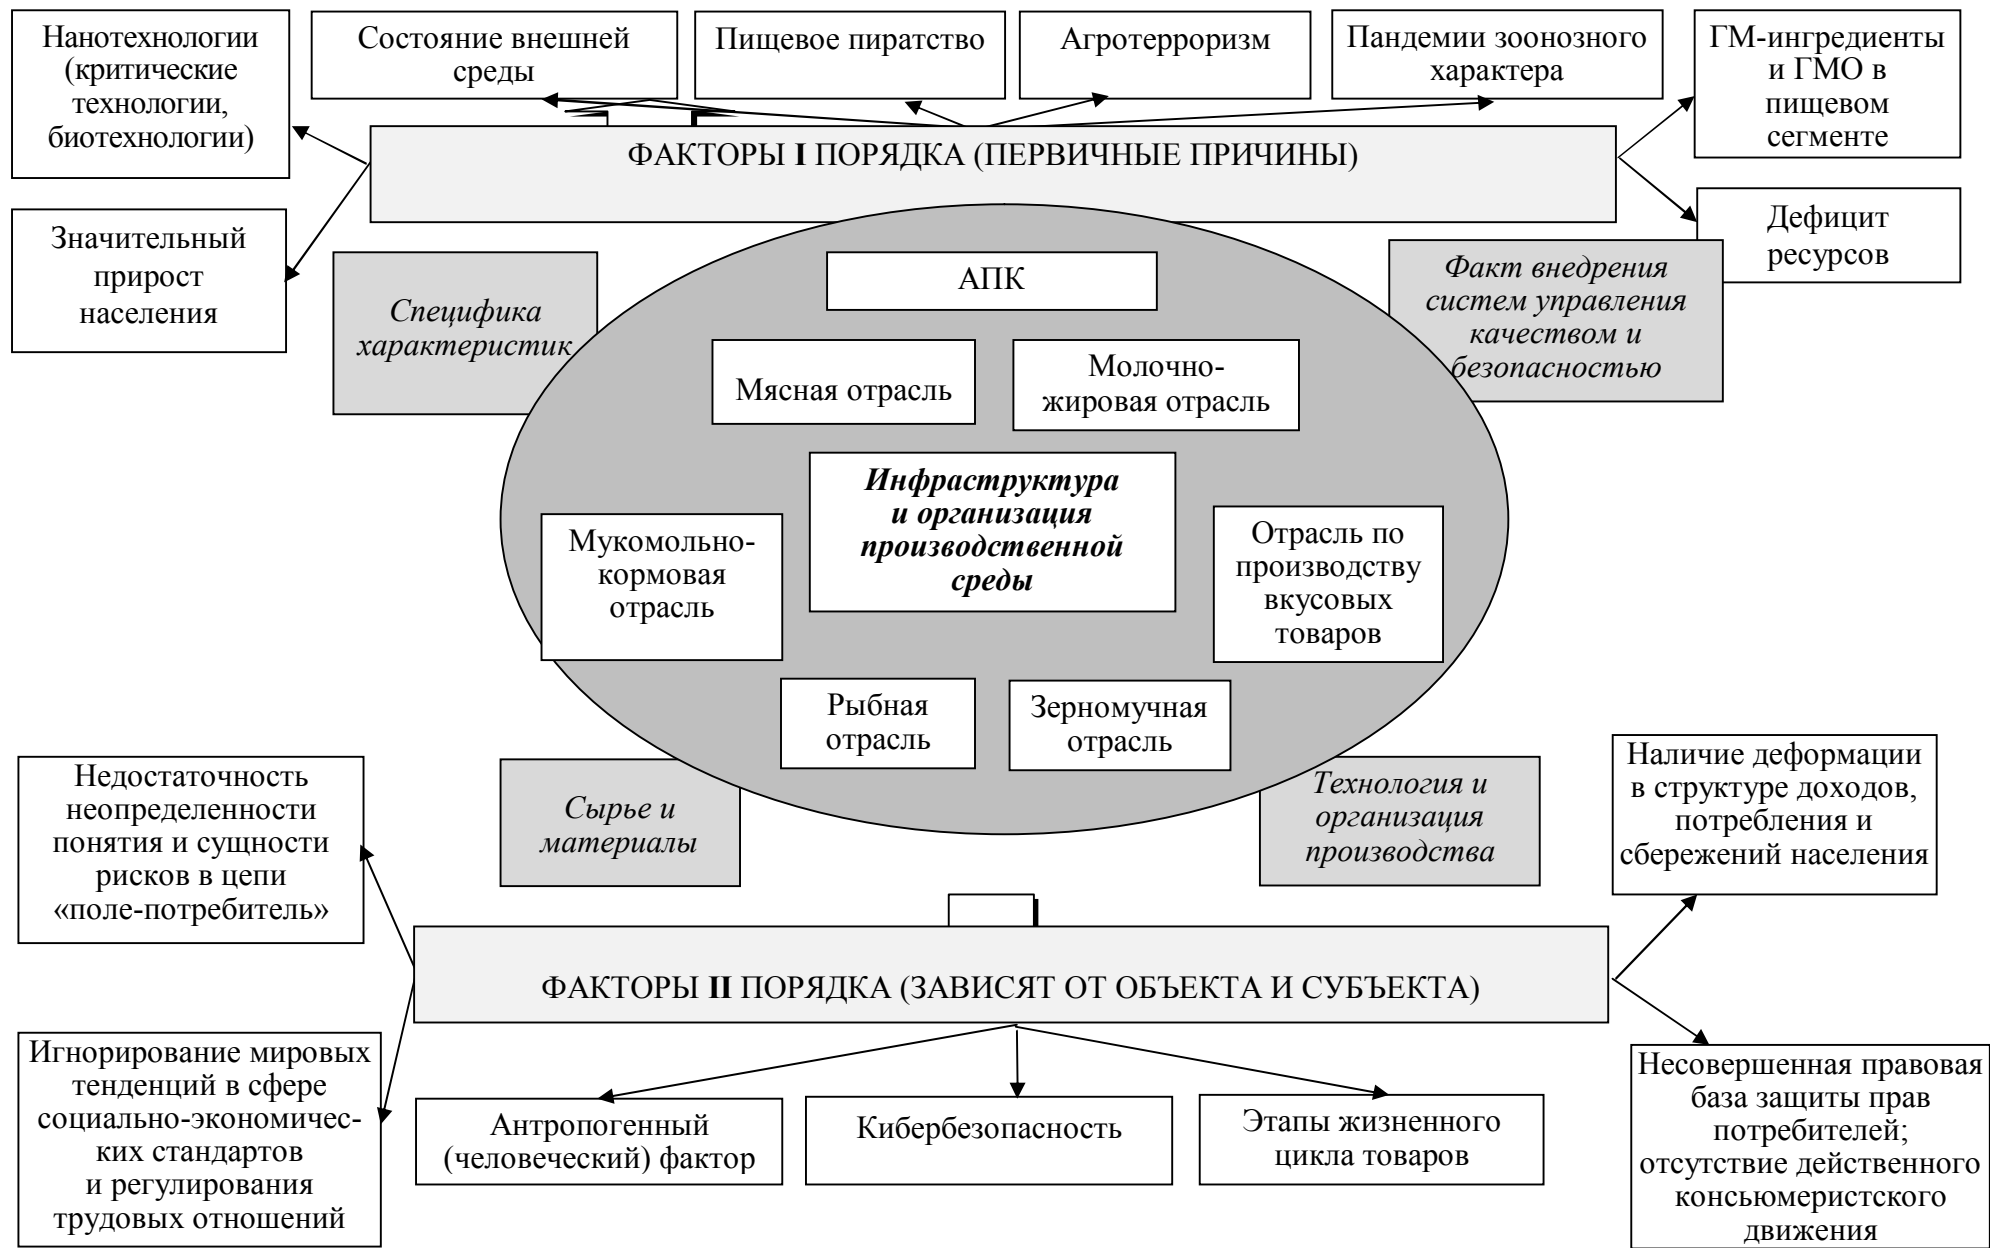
Нанотехнологии (критические технологии, биотехнологии)

Состояние внешней среды

Пищевое пиратство

Агротерроризм

Пандемии зоонозного характера

ГМ-ингредиенты и ГМО в пищевом сегменте

ФАКТОРЫ I ПОРЯДКА (ПЕРВИЧНЫЕ ПРИЧИНЫ)

Значительный прирост населения

Дефицит ресурсов

Специфика характеристик

Факт внедрения систем управления качеством и безопасностью

АПК

Мясная отрасль

Молочно-жировая отрасль

Инфраструктура и организация производственной среды

Мукомольно-кормовая отрасль

Отрасль по производству вкусовых товаров

Рыбная отрасль

Зерномучная отрасль

Сырье и материалы

Технология и организация производства

Недостаточность неопределенности понятия и сущности рисков в цепи «поле-потребитель»

Наличие деформации в структуре доходов, потребления и сбережений населения

ФАКТОРЫ II ПОРЯДКА (ЗАВИСЯТ ОТ ОБЪЕКТА И СУБЪЕКТА)

Игнорирование мировых тенденций в сфере социально-экономических стандартов и регулирования трудовых отношений

Антропогенный (человеческий) фактор

Кибербезопасность

Этапы жизненного цикла товаров

Несовершенная правовая база защиты прав потребителей; отсутствие действенного консьюмеристского движения